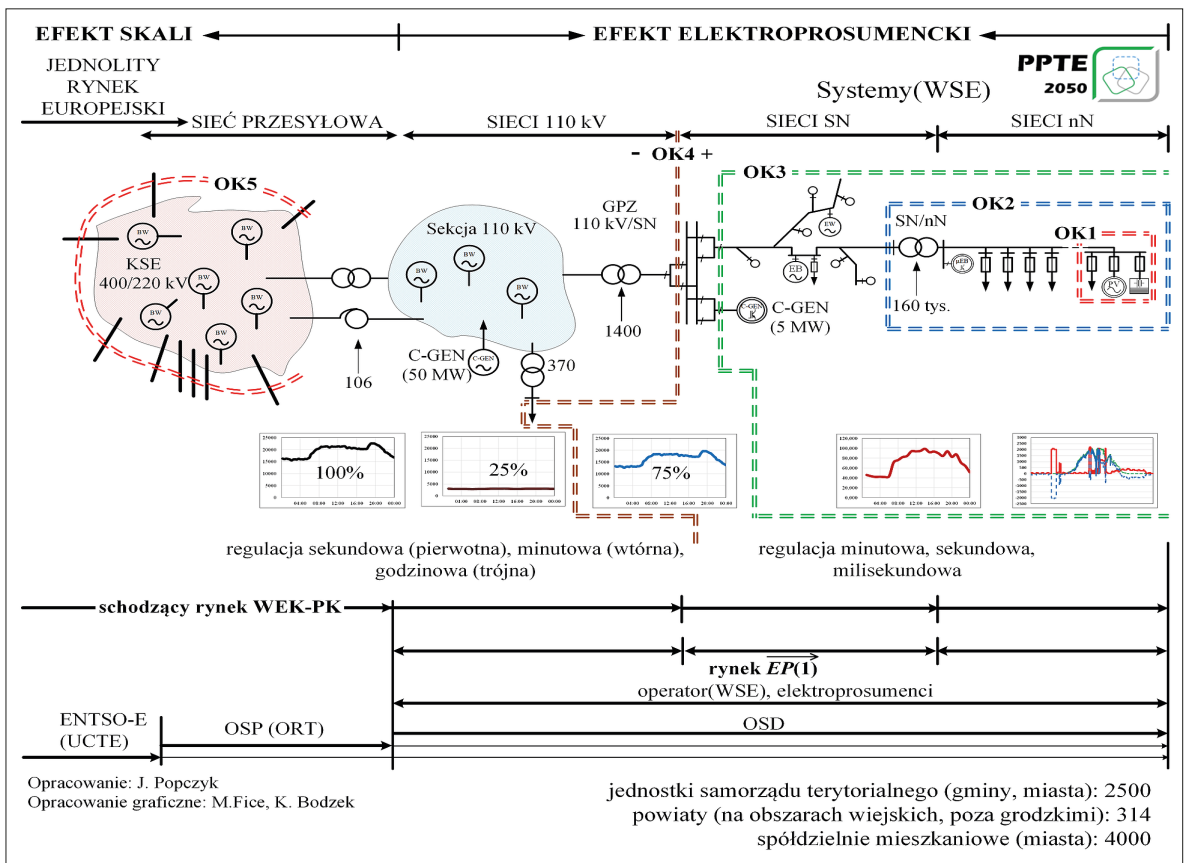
EFEKT SKALI

EFEKT ELEKTROPROSUMENCKI

PPTE 2050

JEDNOLITY RYNEK EUROPEJSKI

Systemy(WSE)

SIEĆ PRZESYŁOWA

SIECI 110 kV

SIECI SN

SIECI nN

- OK4 +

OK5

OK3

OK2

OK1

GPZ 110 kV/SN

Sekcja 110 kV

SN/nN

KSE 400/220 kV

BW

EB

PV

C-GEN

C-GEN (5 MW)

C-GEN (50 MW)

160 tys.

1400

106

370

100%

25%

75%

regulacja sekundowa (pierwotna), minutowa (wtórna), godzinowa (trójna)

regulacja minutowa, sekundowa, milisekundowa

schodzący rynek WEK-PK

rynek $\overrightarrow{EP}(1)$

operator(WSE), elektroprosumenci

ENTSO-E (UCTE)

OSP (ORT)

OSD

Opracowanie: J. Popczyk
Opracowanie graficzne: M.Fice, K. Bodzek

jednostki samorządu terytorialnego (gminy, miasta): 2500
powiaty (na obszarach wiejskich, poza grodzkimi): 314
spółdzielnie mieszkaniowe (miasta): 4000